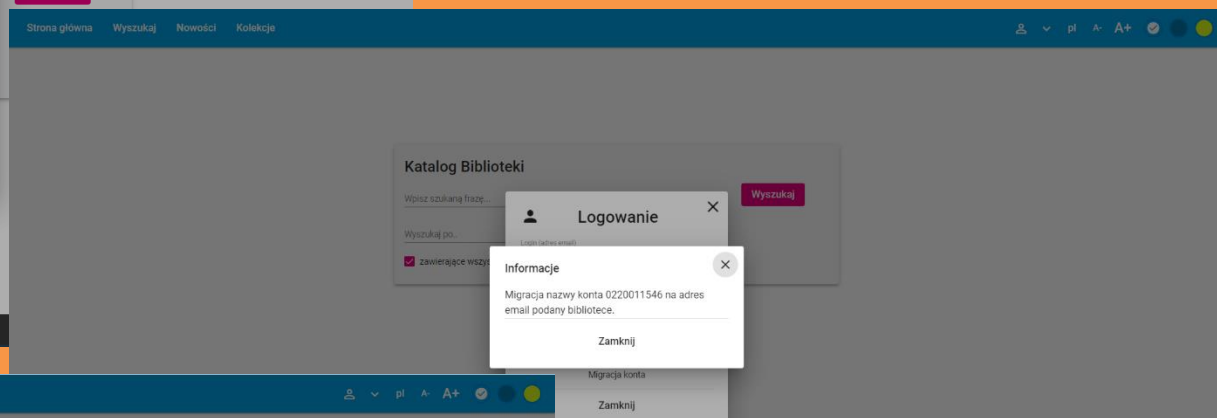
Strona główna Wyszukaj Nowości Kolekcje

pl A- A+

Katalog Biblioteki

Wpisz szukaną frazę...

Wyszukaj

Wyszukaj po...

zawierające wszys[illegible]

Logowanie

Login (adres email)

Informacje

Migracja nazwy konta 0220011546 na adres email podany bibliotece.

Zamknij

Migracja konta

Zamknij

pl A- A+